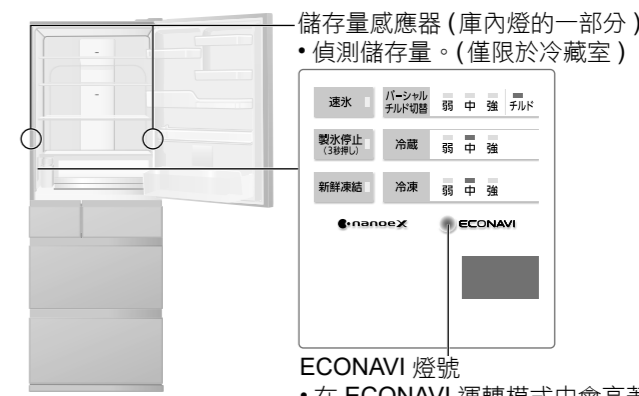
儲存量感應器 (庫內燈的一部分)
• 偵測儲存量。(僅限於冷藏室)

速氷

パーシャル チルド切替

弱 中 強 チルド

製氷停止 (3秒押し)

冷蔵

弱 中 強

新鮮凍結

冷凍

弱 中 強

nanoeX

ECONAVI

ECONAVI 燈號

• 在 ECONAVI 運轉模式中會亮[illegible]